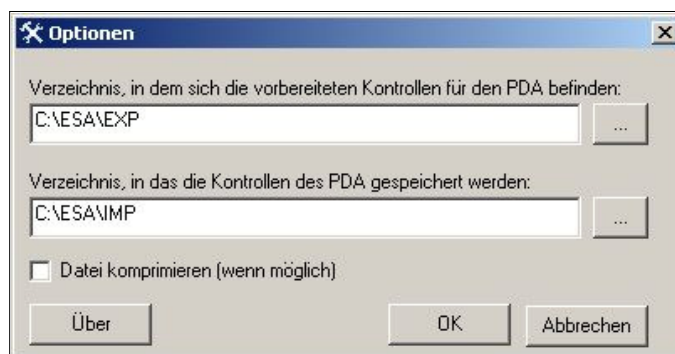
Optionen

X

Verzeichnis, in dem sich die vorbereiteten Kontrollen für den PDA befinden:

C:\ESA\EXP

...

Verzeichnis, in das die Kontrollen des PDA gespeichert werden:

C:\ESA\IMP

...

Datei komprimieren (wenn möglich)

Über

OK

Abbrechen